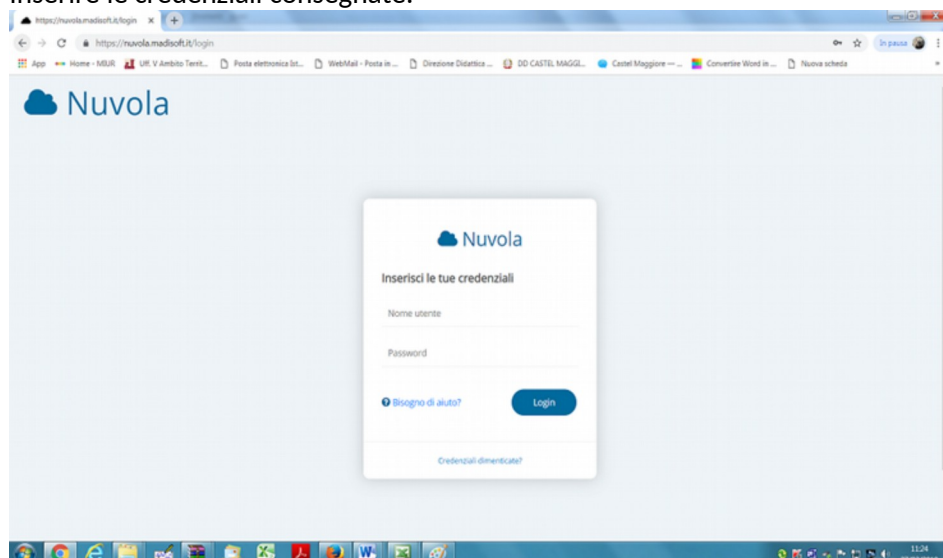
Inserire le credenziali consegnate.

https://nuvola.madisoft.it/login

https://nuvola.madisoft.it/login

In pausa

App Home - MIUR Uff. V Ambito Territ... Posta elettronica ist... WebMail - Posta in ... Direzione Didattica ... DD CASTEL MAGGI... Castel Maggiore — ... Convertire Word in ... Nuova scheda

Nuvola

Nuvola

Inserisci le tue credenziali

Nome utente

Password

Bisogno di aiuto?

Login

Credenziali dimenticate?

11:24